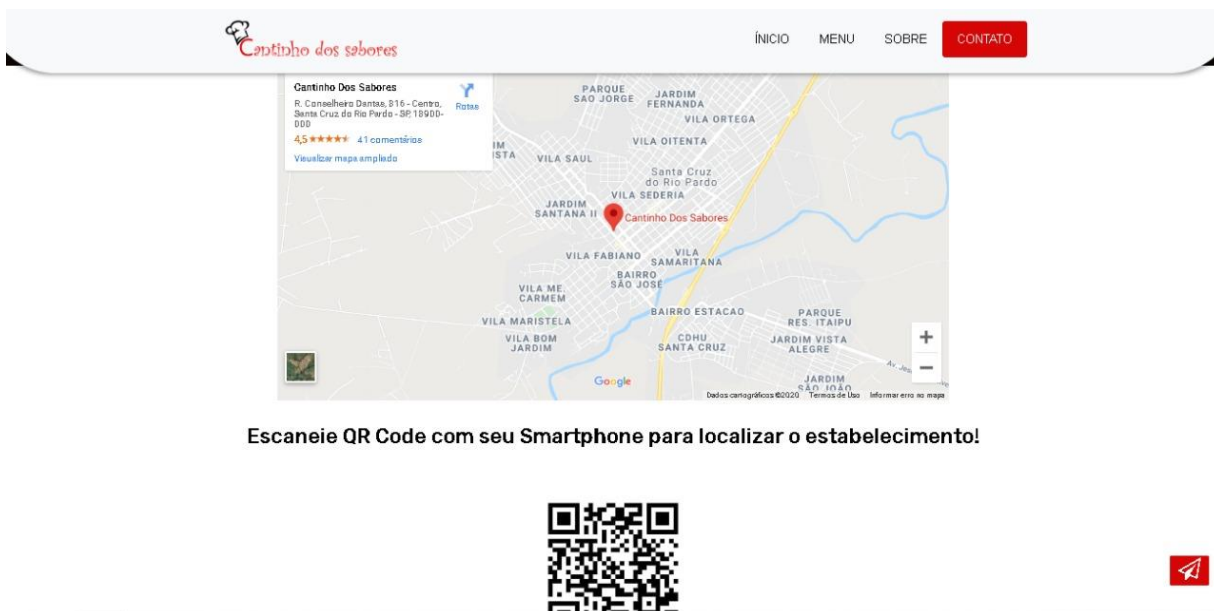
Cantinho dos sabores

INÍCIO MENU SOBRE CONTATO

Cantinho Dos Sabores
R. Conselheiro Dantas, 816 - Centro, Santa Cruz do Rio Pardo - SP, 18900-000
4,5 ★★★★★ 41 comentários
Visualizar mapa ampliado
Rotas

PARQUE SÃO JORGE
JARDIM FERNANDA
VILA ORTEGA
VILA OITENTA
IM
ISTA
VILA SAUL
Santa Cruz do Rio Pardo
VILA SEDERIA
JARDIM SANTANA II
Cantinho Dos Sabores
VILA FABIANO
VILA SAMARITANA
BAIRRO SÃO JOSÉ
VILA ME. CARMEM
BAIRRO ESTACAO
PARQUE RES. ITAIPU
VILA MARISTELA
VILA BOM JARDIM
COHU SANTA CRUZ
JARDIM VISTA ALEGRE
JARDIM SÃO JOÃO
Av. Jos
Google
Dados cartográficos ©2020 Termos de Uso Informar erro no mapa
+
−

Escaneie QR Code com seu Smartphone para localizar o estabelecimento!